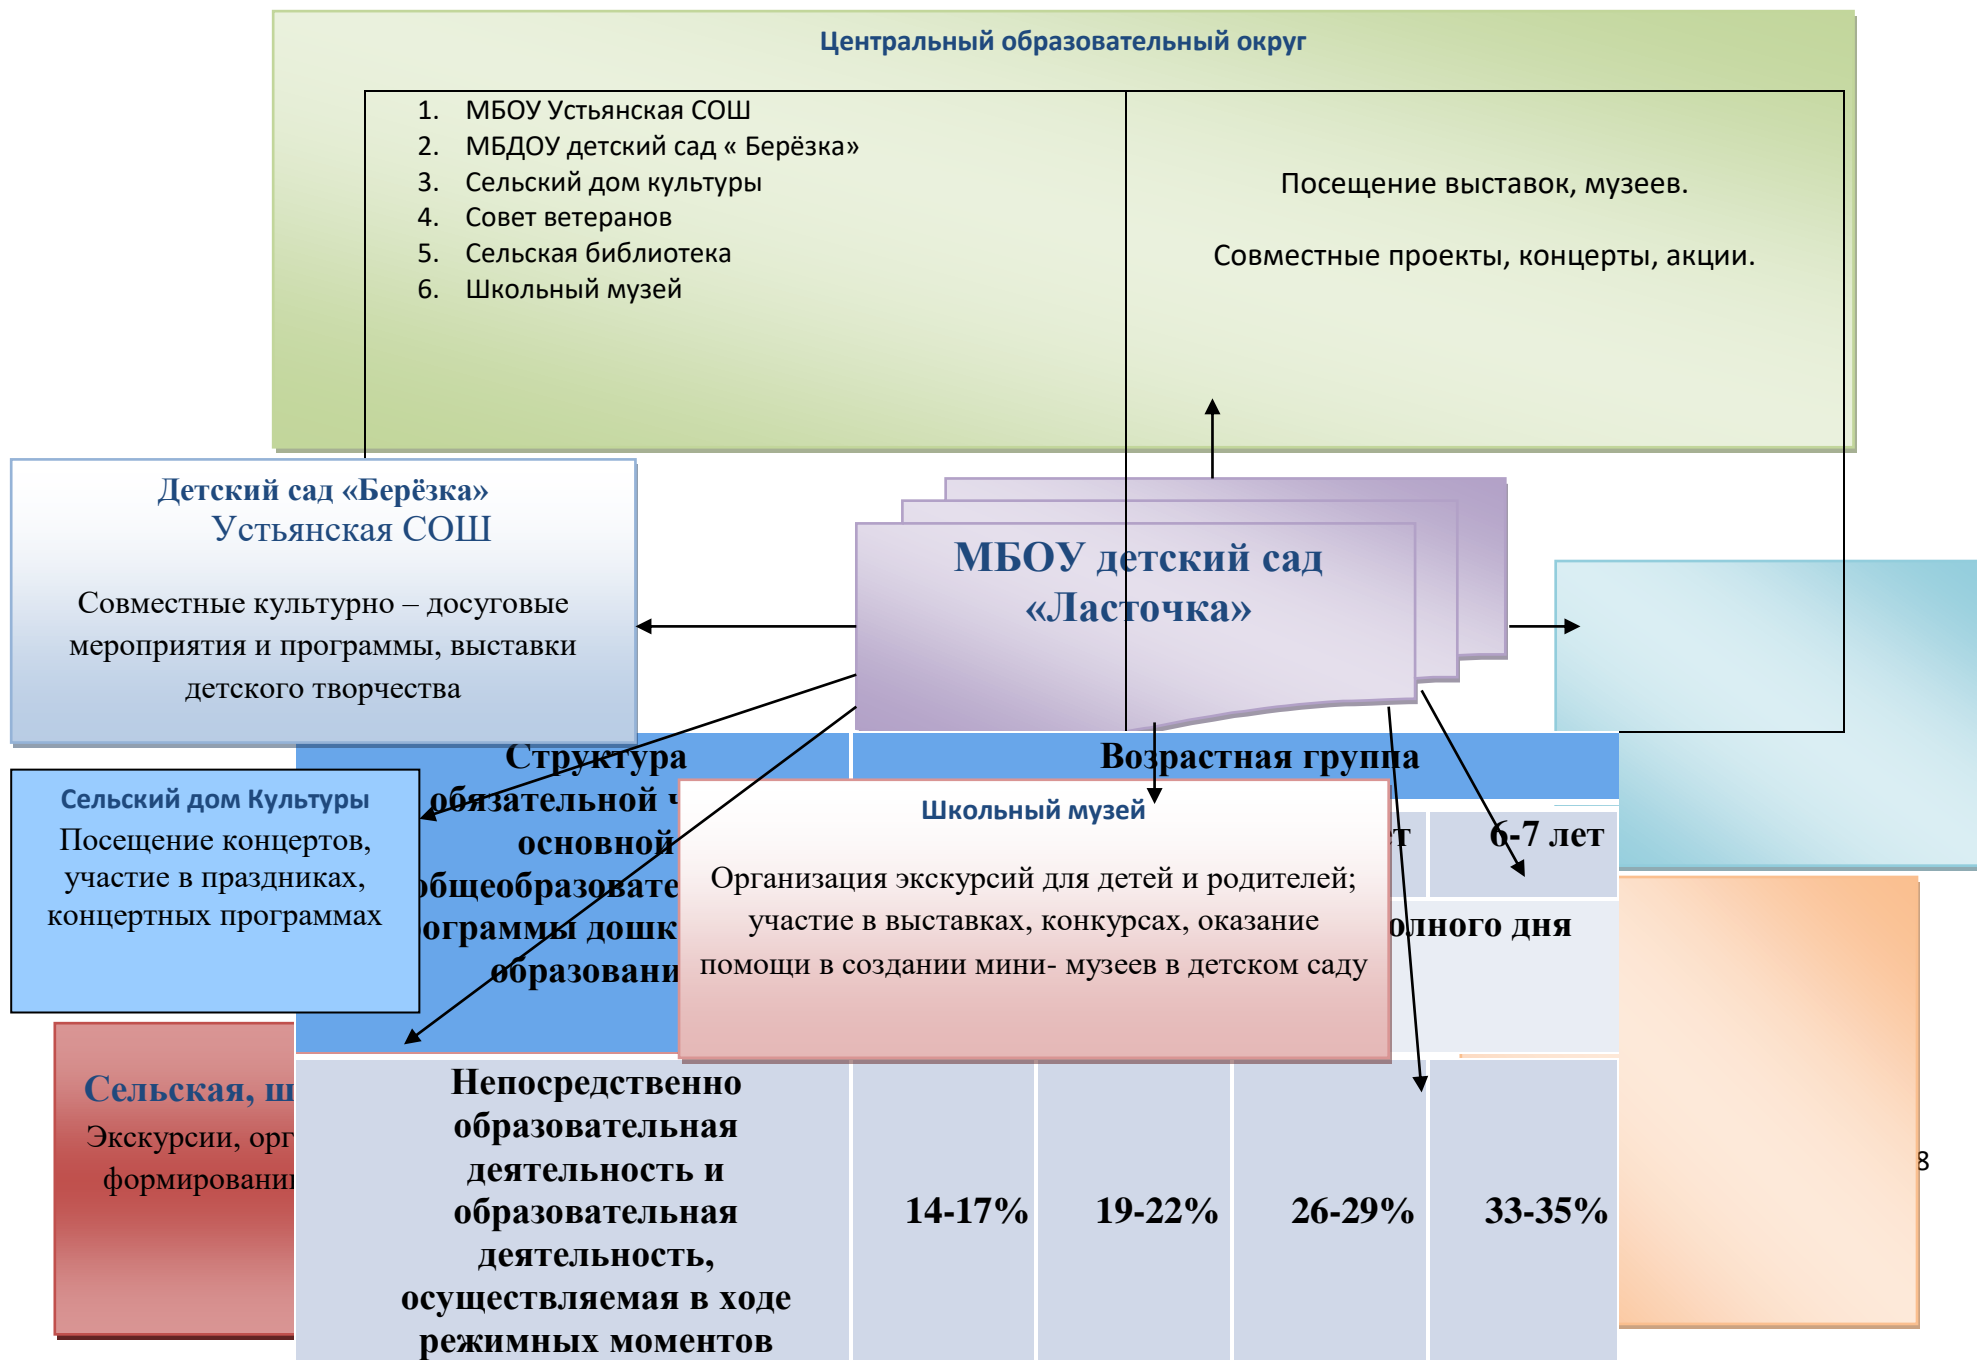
Центральный образовательный округ

1. МБОУ Устьянская СОШ
2. МБДОУ детский сад « Берёзка»
3. Сельский дом культуры
4. Совет ветеранов
5. Сельская библиотека
6. Школьный музей

Посещение выставок, музеев.

Совместные проекты, концерты, акции.

Детский сад «Берёзка»
Устьянская СОШ

Совместные культурно – досуговые мероприятия и программы, выставки детского творчества

МБОУ детский сад «Ласточка»

Сельский дом Культуры
Посещение концертов, участие в праздниках, концертных программах

Сельская, ш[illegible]
Экскурсии, орг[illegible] формировани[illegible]

Структура обязательной ч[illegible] основной общеобразовате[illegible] программы дошк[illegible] образовани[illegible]

Возрастная группа

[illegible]т

6-7 лет

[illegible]олного дня

Школьный музей

Организация экскурсий для детей и родителей; участие в выставках, конкурсах, оказание помощи в создании мини- музеев в детском саду

| Непосредственно образовательная деятельность и образовательная деятельность, осуществляемая в ходе режимных моментов | 14-17% | 19-22% | 26-29% | 33-35% |

8